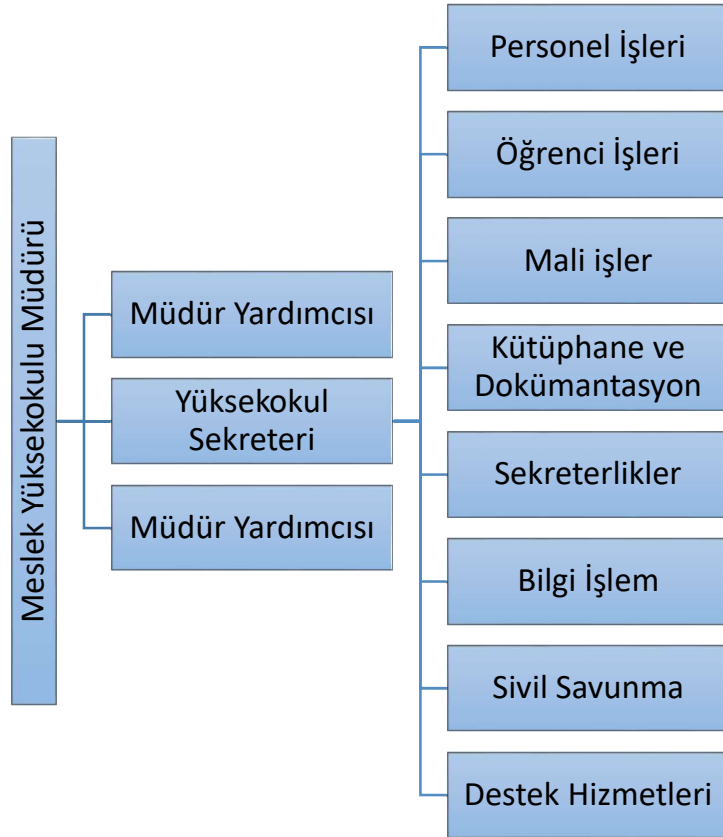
Meslek Yüksekokulu Müdürü

Müdür Yardımcısı

Yüksekokul Sekreteri

Müdür Yardımcısı

Personel İşleri

Öğrenci İşleri

Mali işler

Kütüphane ve Dokümantasyon

Sekreterlikler

Bilgi İşlem

Sivil Savunma

Destek Hizmetleri